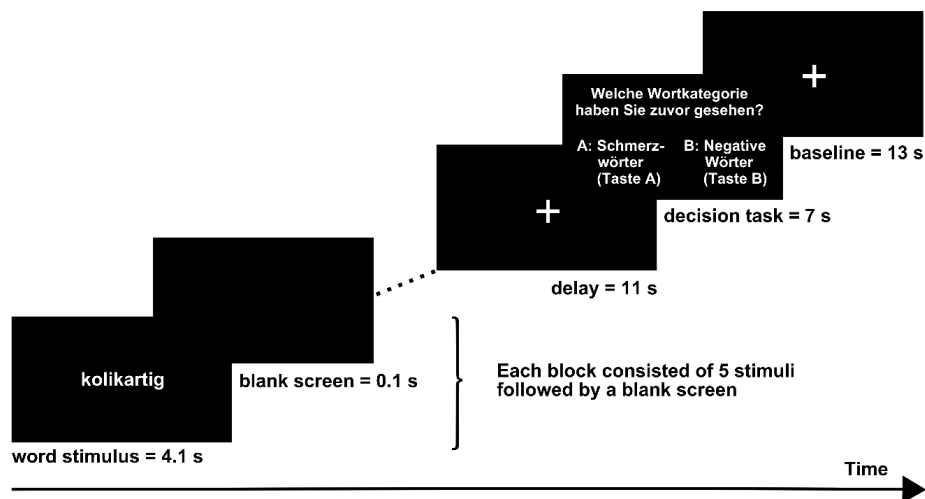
kolikartig

word stimulus = 4.1 s

blank screen = 0.1 s

Each block consisted of 5 stimuli followed by a blank screen

+

delay = 11 s

Welche Wortkategorie haben Sie zuvor gesehen?

A: Schmerzwörter (Taste A)

B: Negative Wörter (Taste B)

decision task = 7 s

+

baseline = 13 s

Time